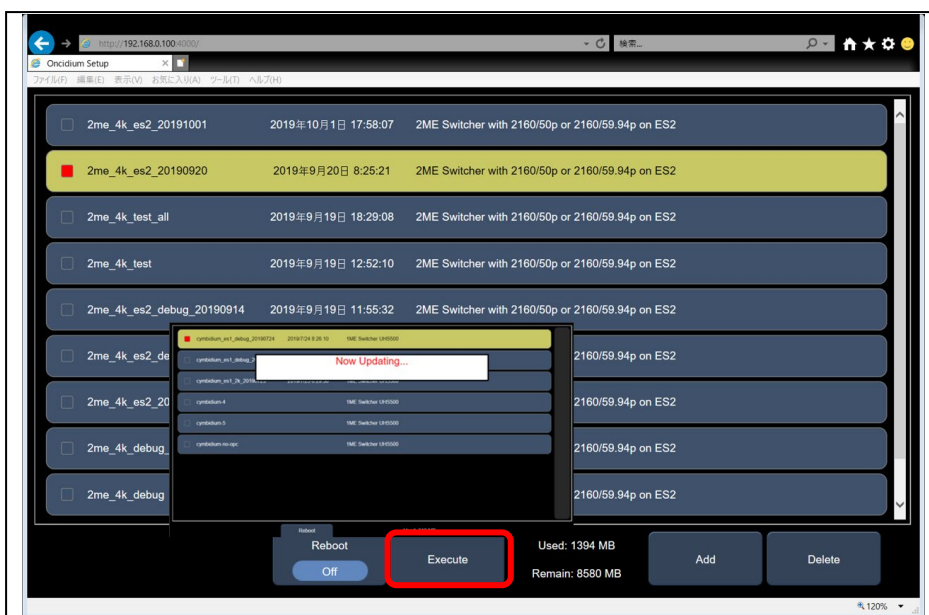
http://192.168.0.100:4000/
検索...
Oncidium Setup
ファイル(F) 編集(E) 表示(V) お気に入り(A) ツール(T) ヘルプ(H)

2me_4k_es2_20191001 2019年10月1日 17:58:07 2ME Switcher with 2160/50p or 2160/59.94p on ES2
2me_4k_es2_20190920 2019年9月20日 8:25:21 2ME Switcher with 2160/50p or 2160/59.94p on ES2
2me_4k_test_all 2019年9月19日 18:29:08 2ME Switcher with 2160/50p or 2160/59.94p on ES2
2me_4k_test 2019年9月19日 12:52:10 2ME Switcher with 2160/50p or 2160/59.94p on ES2
2me_4k_es2_debug_20190914 2019年9月19日 11:55:32 2ME Switcher with 2160/50p or 2160/59.94p on ES2
2me_4k_es2_de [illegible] 2160/59.94p on ES2
2me_4k_es2_20 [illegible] 2160/59.94p on ES2
2me_4k_debug_ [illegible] 2160/59.94p on ES2
2me_4k_debug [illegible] 2160/59.94p on ES2

cymbidium_es1_debug_20190724 2019/7/24 8:26:10 1ME Switcher UHS500
cymbidium_es1_debug_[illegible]
Now Updating...
cymbidium_es1_3k_2019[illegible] 1ME Switcher UHS500
cymbidium-4 1ME Switcher UHS500
cymbidium-5 1ME Switcher UHS500
cymbidium-no-opc 1ME Switcher UHS500

Reboot
Reboot
Off
Execute
Used: 1394 MB
Remain: 8580 MB
Add
Delete
120%